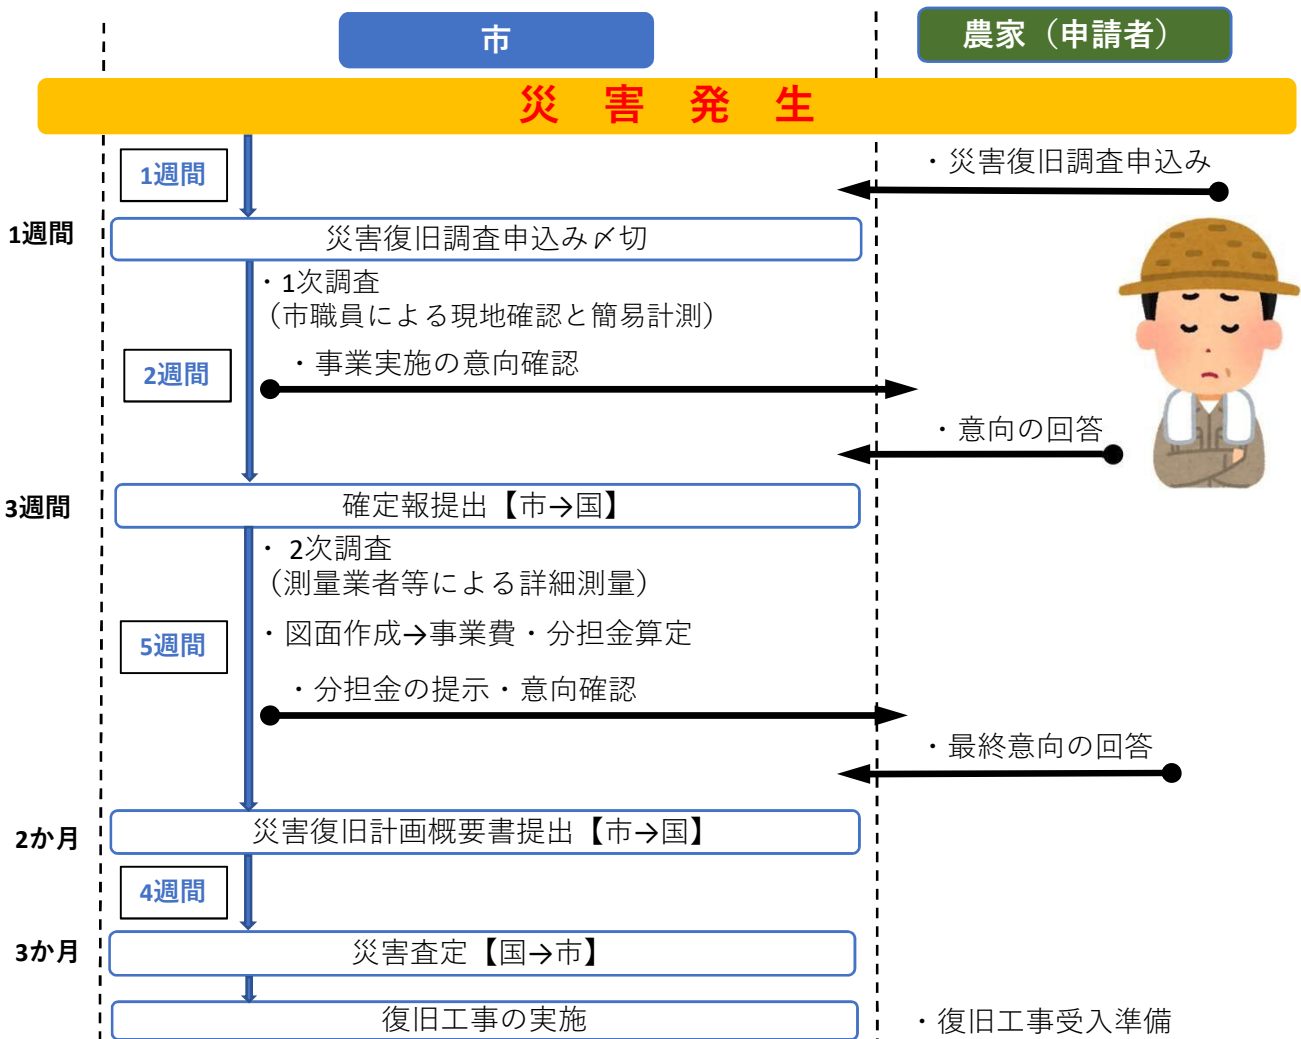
市

農家（申請者）

災　害　発　生

1週間

・災害復旧調査申込み

1週間

災害復旧調査申込み〆切

・1次調査
（市職員による現地確認と簡易計測）

2週間

・事業実施の意向確認

・意向の回答

3週間

確定報提出【市→国】

・ 2次調査
（測量業者等による詳細測量）

5週間

・図面作成→事業費・分担金算定

・分担金の提示・意向確認

・最終意向の回答

2か月

災害復旧計画概要書提出【市→国】

4週間

3か月

災害査定【国→市】

復旧工事の実施

・復旧工事受入準備